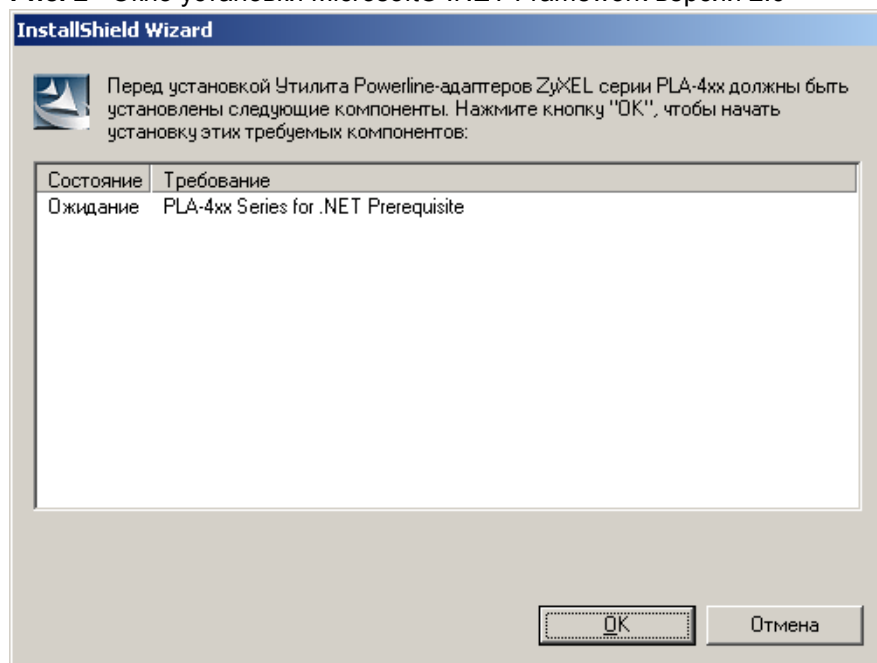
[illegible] Окно установки Microsoft .NET Framework версии 2.0

InstallShield Wizard

Перед установкой Утилита Powerline-адаптеров ZyXEL серии PLA-4xx должны быть установлены следующие компоненты. Нажмите кнопку "OK", чтобы начать установку этих требуемых компонентов:

| Состояние | Требование |
|---|---|
| Ожидание | PLA-4xx Series for .NET Prerequisite |

OK

Отмена